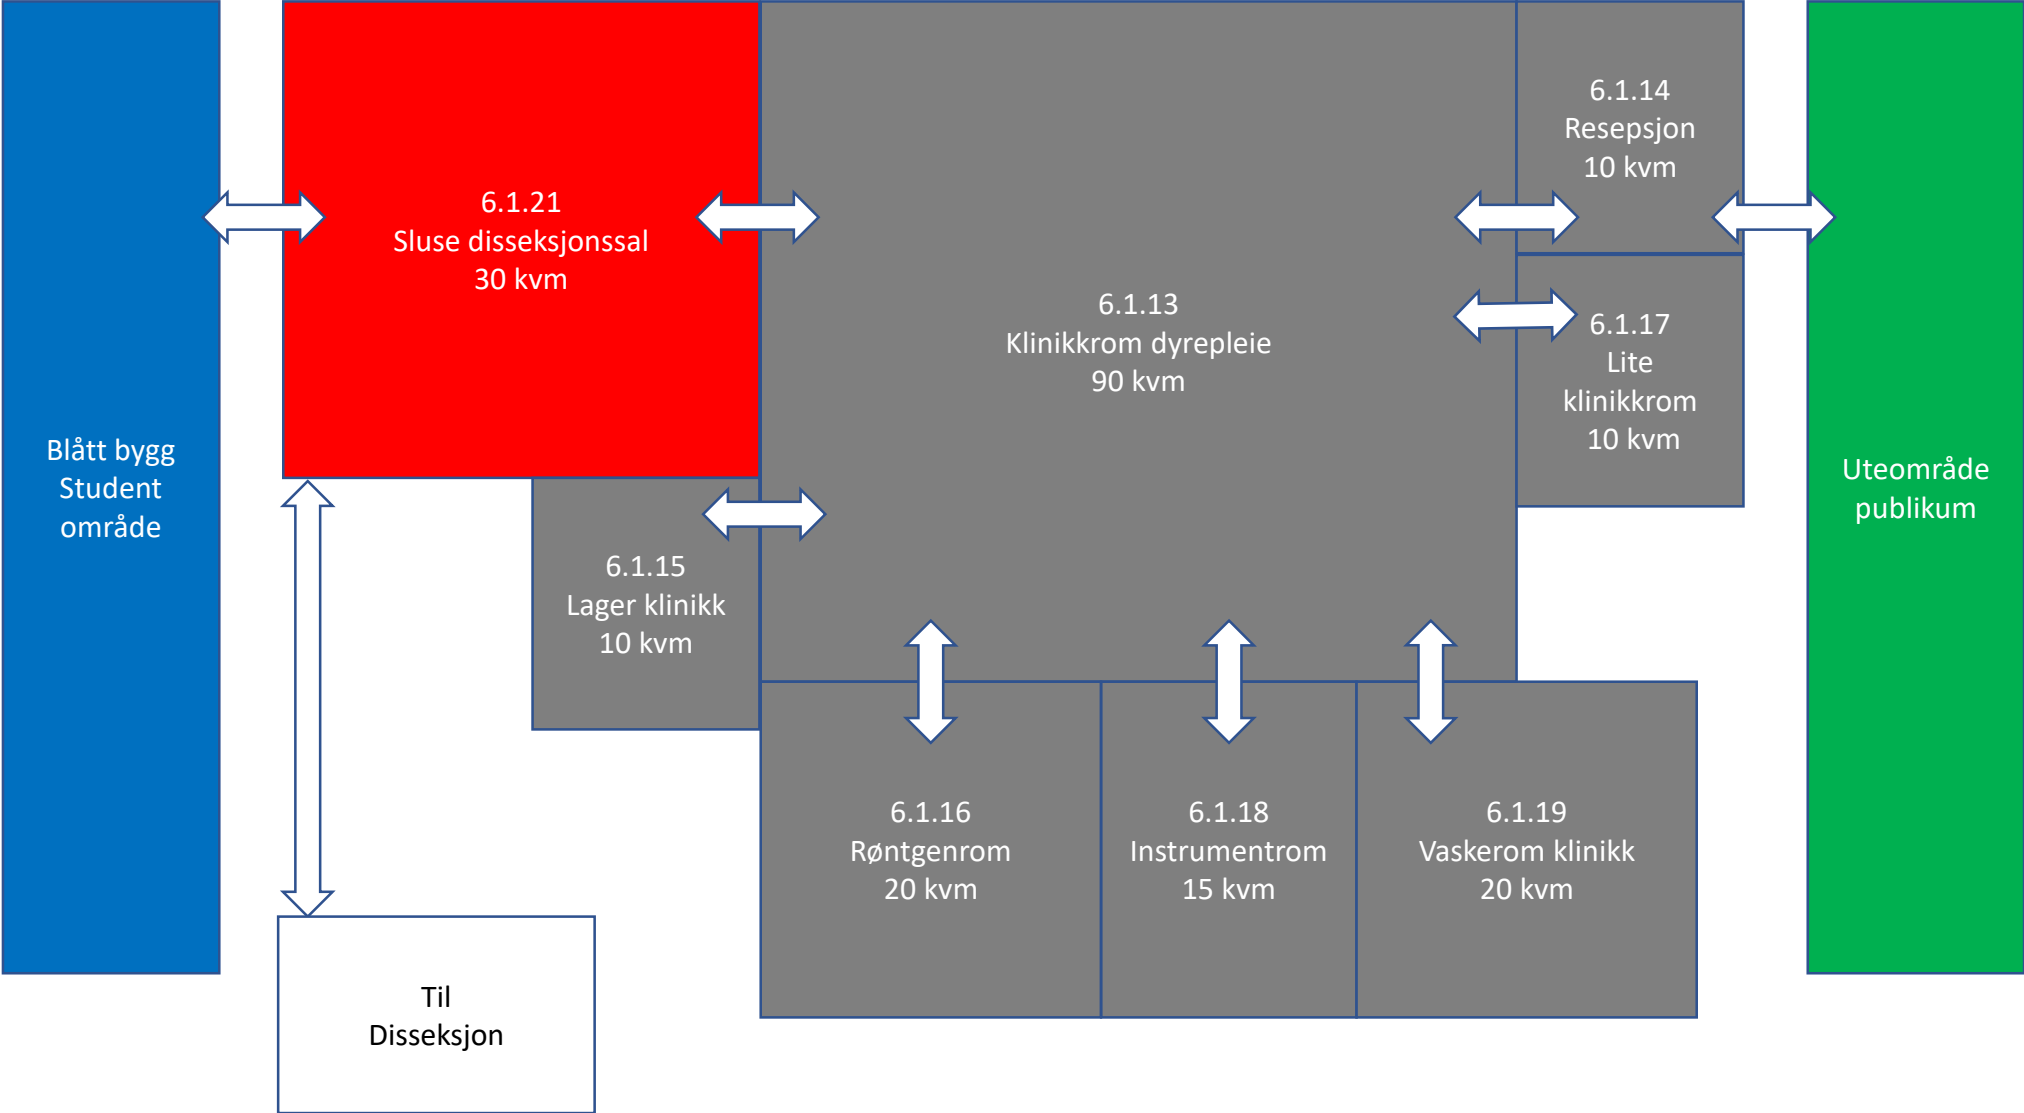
Blått bygg
Student
område

6.1.21
Sluse disseksjonssal
30 kvm

6.1.13
Klinikkrom dyrepleie
90 kvm

6.1.14
Resepsjon
10 kvm

6.1.17
Lite
klinikkrom
10 kvm

Uteområde
publikum

6.1.15
Lager klinikk
10 kvm

6.1.16
Røntgenrom
20 kvm

6.1.18
Instrumentrom
15 kvm

6.1.19
Vaskerom klinikk
20 kvm

Til
Disseksjon